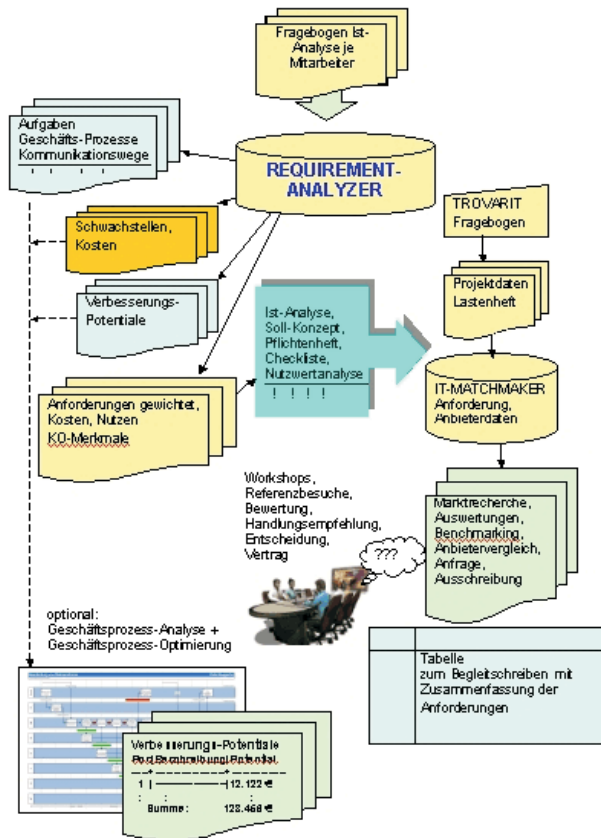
Fragebogen Ist-Analyse je Mitarbeiter

Aufgaben
Geschäfts-Prozesse
Kommunikationswege

REQUIREMENT-ANALYZER

TROVARIT
Fragebogen

Schwachstellen,
Kosten

Verbesserungs-Potentiale

Ist-Analyse,
Soll-Konzept,
Pflichtenheft,
Checkliste,
Nutzwertanalyse
! ! ! !

Projektdaten
Lastenheft

IT-MATCHMAKER
Anforderung,
Anbieterdaten

Anforderungen gewichtet,
Kosten, Nutzen
KO-Merkmale

Workshops,
Referenzbesuche,
Bewertung,
Handlungsempfehlung,
Entscheidung,
Vertrag

???

Marktrecherche,
Auswertungen,
Benchmarking,
Anbietervergleich,
Anfrage,
Ausschreibung

optional:
Geschäftsprozess-Analyse +
Geschäftsprozess-Optimierung

Tabelle
zum Begleitschreiben mit
Zusammenfassung der
Anforderungen

Verbesserungs-Potentiale
Pos | Beschreibung | Potential
1 | 12.122 €
Summe: 123.456 €